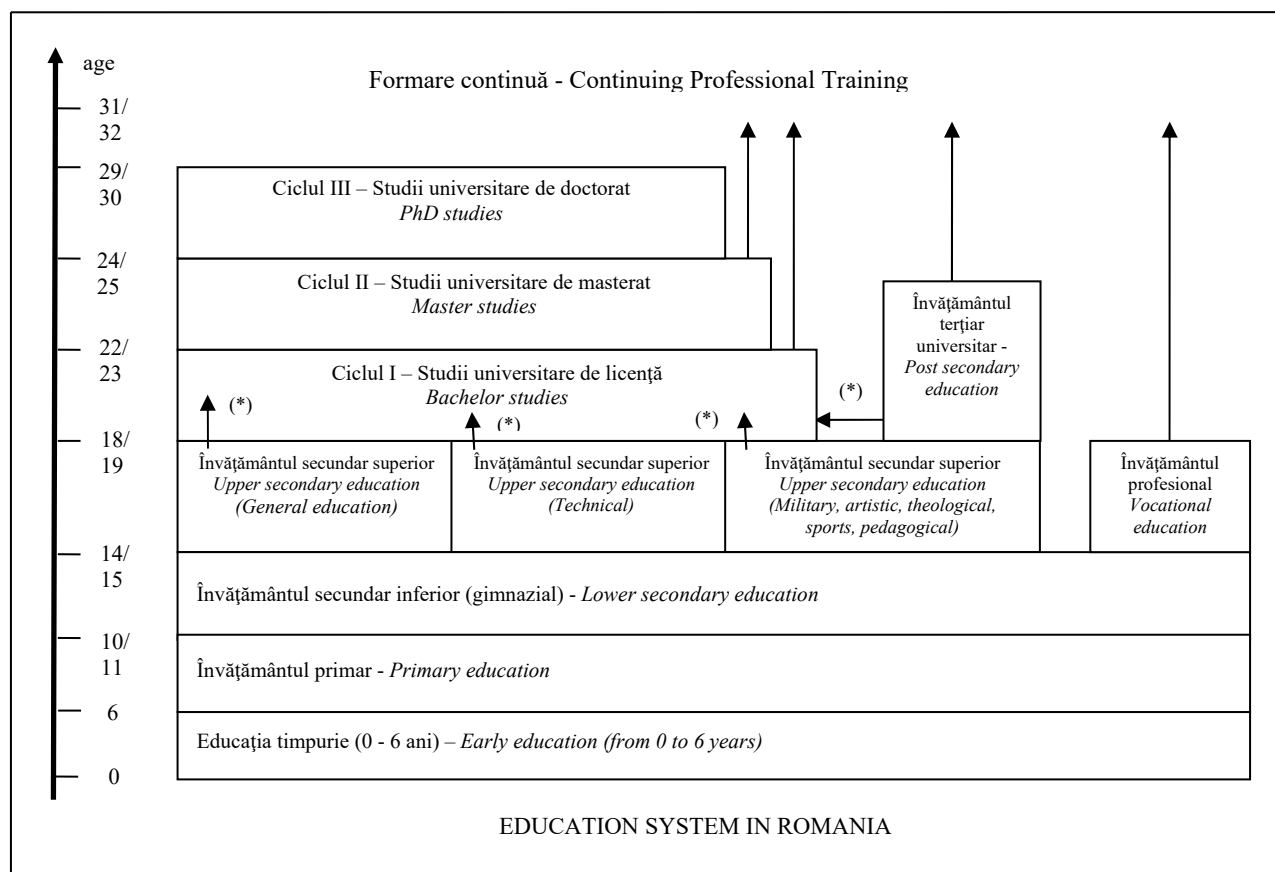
age

31/ 32

29/ 30

24/ 25

22/ 23

18/ 19

14/ 15

10/ 11

6

0

Formare continuă - Continuing Professional Training

Ciclul III – Studii universitare de doctorat
*PhD studies*

Ciclul II – Studii universitare de masterat
*Master studies*

Învăţământul terţiar universitar - *Post secondary education*

Ciclul I – Studii universitare de licenţă
*Bachelor studies*

(*)

(*)

(*)

(*)

Învăţământul secundar superior
*Upper secondary education (General education)*

Învăţământul secundar superior
*Upper secondary education (Technical)*

Învăţământul secundar superior
*Upper secondary education (Military, artistic, theological, sports, pedagogical)*

Învăţământul profesional
*Vocational education*

Învăţământul secundar inferior (gimnazial) - *Lower secondary education*

Învăţământul primar - *Primary education*

Educaţia timpurie (0 - 6 ani) – *Early education (from 0 to 6 years)*

EDUCATION SYSTEM IN ROMANIA